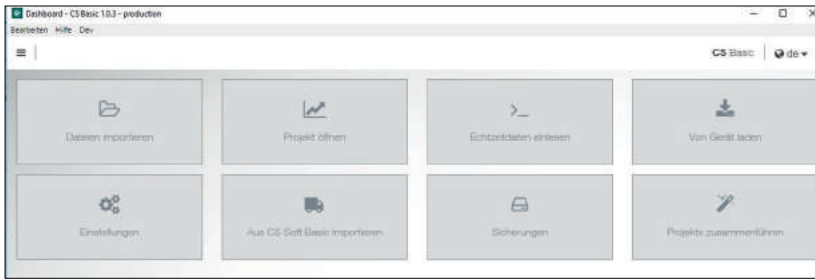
Dashboard - CS Basic 1.0.3 - production
Bearbeiten Hilfe Dev

CS Basic de

Dateien importieren

Projekt öffnen

Echtzeitdaten einlesen

Von Gerät laden

Einstellungen

Aus CS Soft Basic importieren

Sicherungen

Projekte zusammenführen